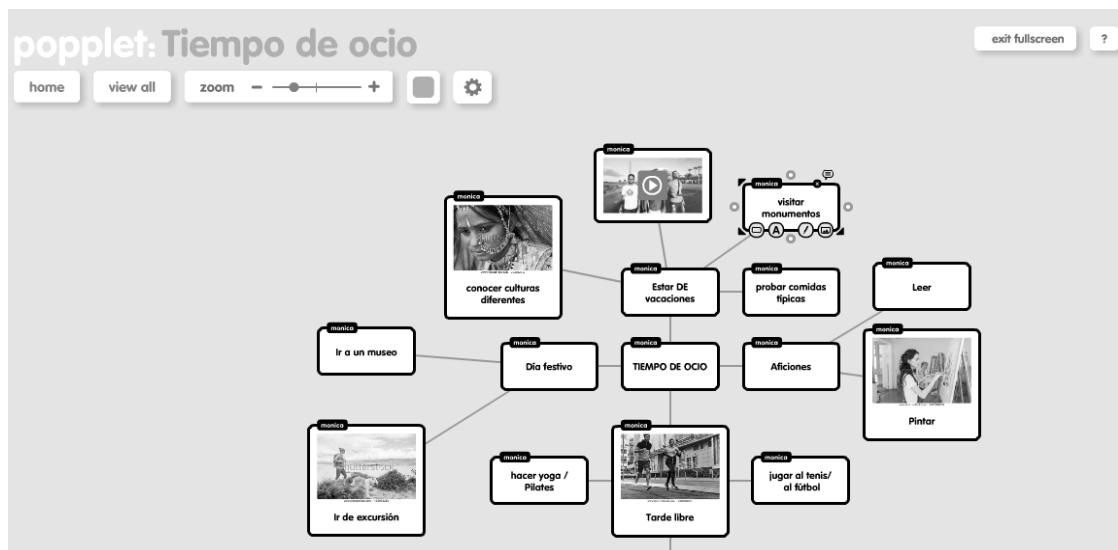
popplet: Tiempo de ocio

home
view all
zoom − +

exit fullscreen
?

monica
visitar monumentos

monica
conocer culturas diferentes

monica
Estar DE vacaciones

monica
probar comidas típicas

monica
Leer

monica
Ir a un museo

monica
Día festivo

monica
TIEMPO DE OCIO

monica
Aficiones

monica
Pintar

monica
Ir de excursión

monica
hacer yoga / Pilates

monica
Tarde libre

monica
jugar al tenis/ al fútbol

monica

monica